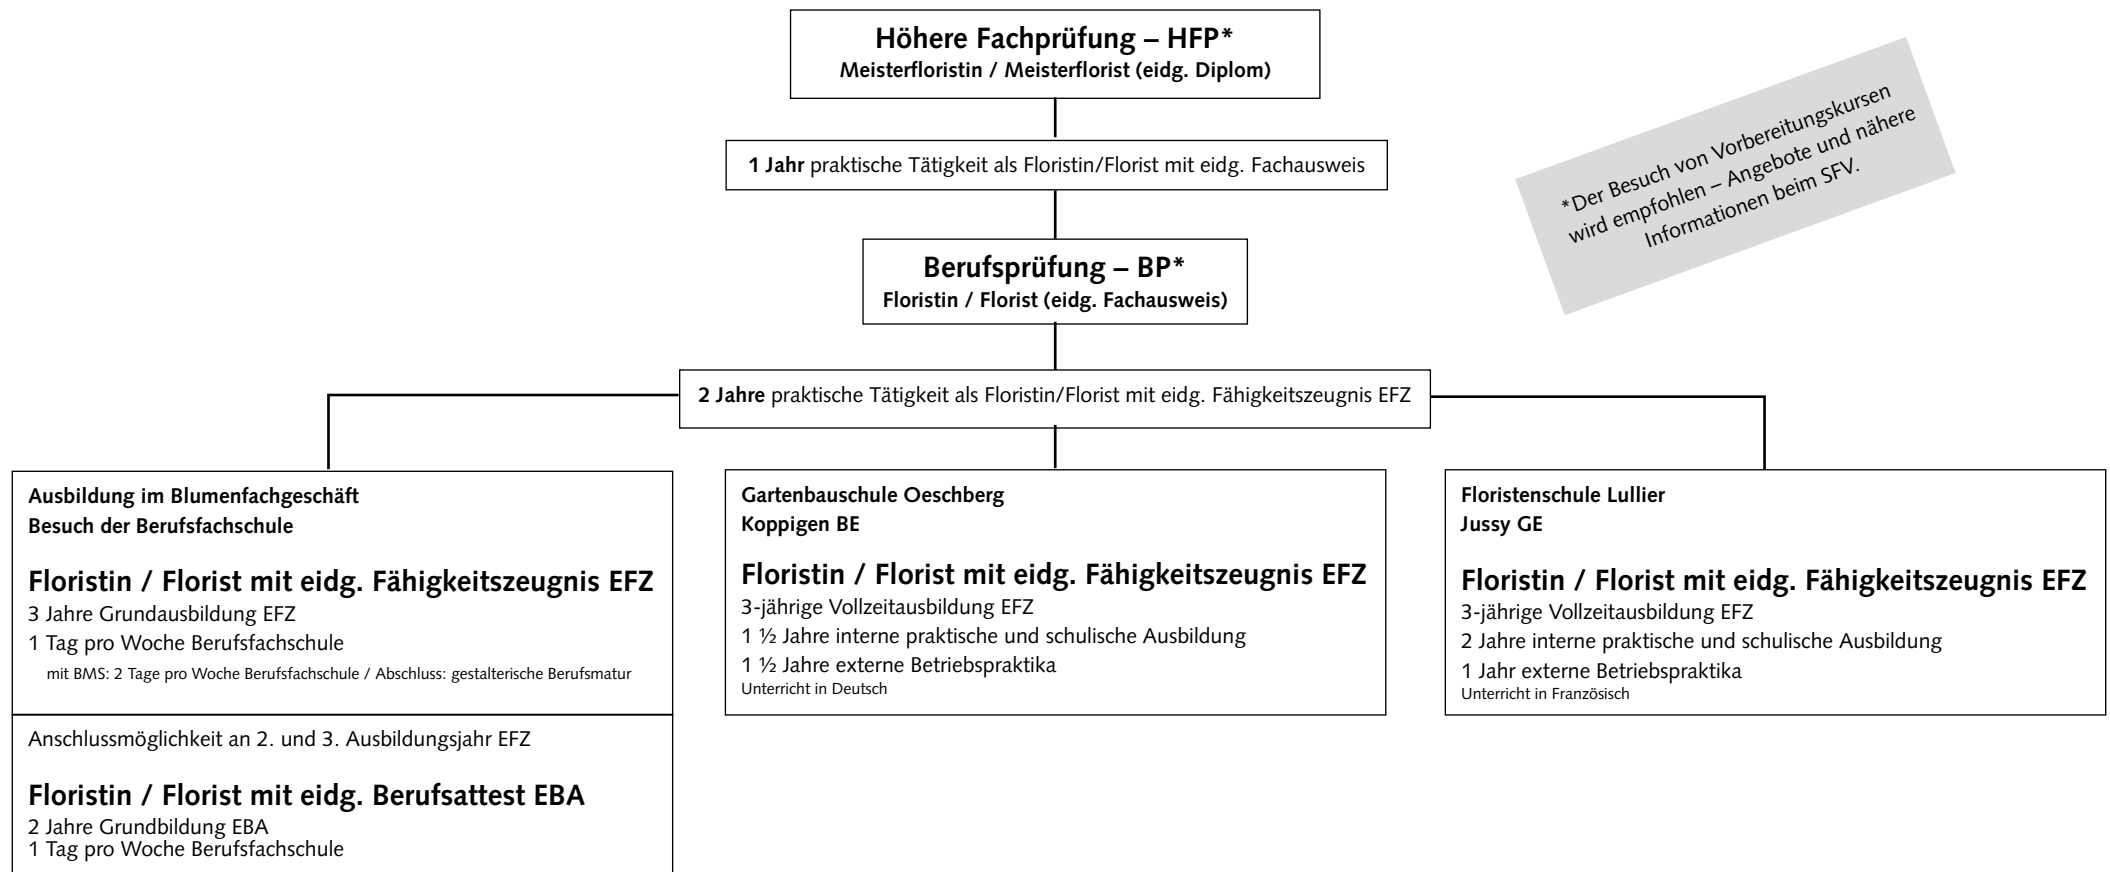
**Höhere Fachprüfung – HFP***
**Meisterfloristin / Meisterflorist (eidg. Diplom)**

*Der Besuch von Vorbereitungskursen wird empfohlen – Angebote und nähere Informationen beim SFV.

**1 Jahr** praktische Tätigkeit als Floristin/Florist mit eidg. Fachausweis

**Berufsprüfung – BP***
**Floristin / Florist (eidg. Fachausweis)**

**2 Jahre** praktische Tätigkeit als Floristin/Florist mit eidg. Fähigkeitszeugnis EFZ

**Ausbildung im Blumenfachgeschäft**
**Besuch der Berufsfachschule**

**Floristin / Florist mit eidg. Fähigkeitszeugnis EFZ**
3 Jahre Grundausbildung EFZ
1 Tag pro Woche Berufsfachschule
mit BMS: 2 Tage pro Woche Berufsfachschule / Abschluss: gestalterische Berufsmatur

Anschlussmöglichkeit an 2. und 3. Ausbildungsjahr EFZ

**Floristin / Florist mit eidg. Berufsattest EBA**
2 Jahre Grundbildung EBA
1 Tag pro Woche Berufsfachschule

**Gartenbauschule Oeschberg**
**Koppigen BE**

**Floristin / Florist mit eidg. Fähigkeitszeugnis EFZ**
3-jährige Vollzeitausbildung EFZ
1 ½ Jahre interne praktische und schulische Ausbildung
1 ½ Jahre externe Betriebspraktika
Unterricht in Deutsch

**Floristenschule Lullier**
**Jussy GE**

**Floristin / Florist mit eidg. Fähigkeitszeugnis EFZ**
3-jährige Vollzeitausbildung EFZ
2 Jahre interne praktische und schulische Ausbildung
1 Jahr externe Betriebspraktika
Unterricht in Französisch